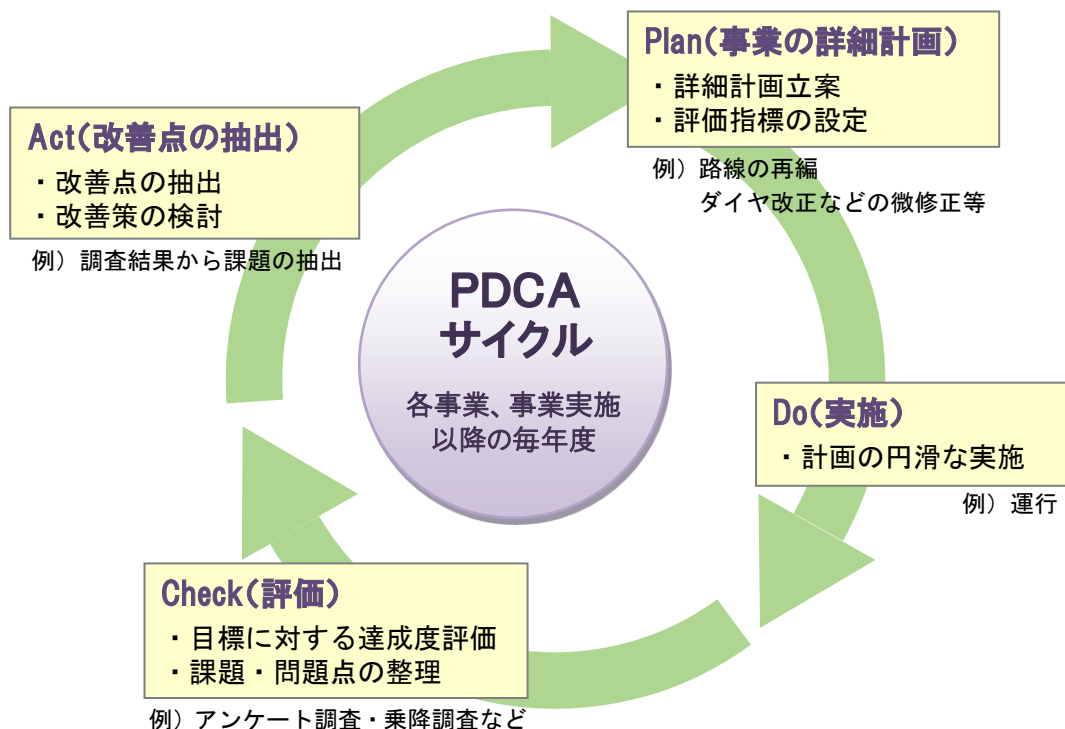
Plan(事業の詳細計画)
・詳細計画立案
・評価指標の設定

例）路線の再編
ダイヤ改正などの微修正等

Act(改善点の抽出)
・改善点の抽出
・改善策の検討

例）調査結果から課題の抽出

PDCA
サイクル

各事業、事業実施
以降の毎年度

Do(実施)
・計画の円滑な実施

例）運行

Check(評価)
・目標に対する達成度評価
・課題・問題点の整理

例）アンケート調査・乗降調査など